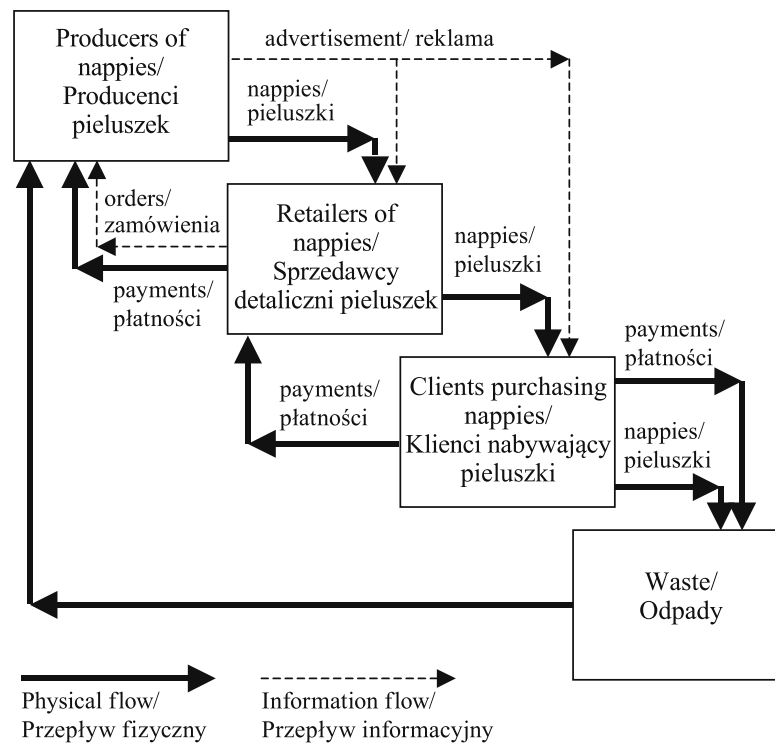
Producers of nappies/ Producenci pieluszek

advertisement/ reklama

nappies/ pieluszki

orders/ zamówienia

Retailers of nappies/ Sprzedawcy detaliczni pieluszek

nappies/ pieluszki

payments/ płatności

payments/ płatności

payments/ płatności

Clients purchasing nappies/ Klienci nabywający pieluszki

nappies/ pieluszki

Waste/ Odpady

Physical flow/ Przepływ fizyczny

Information flow/ Przepływ informacyjny